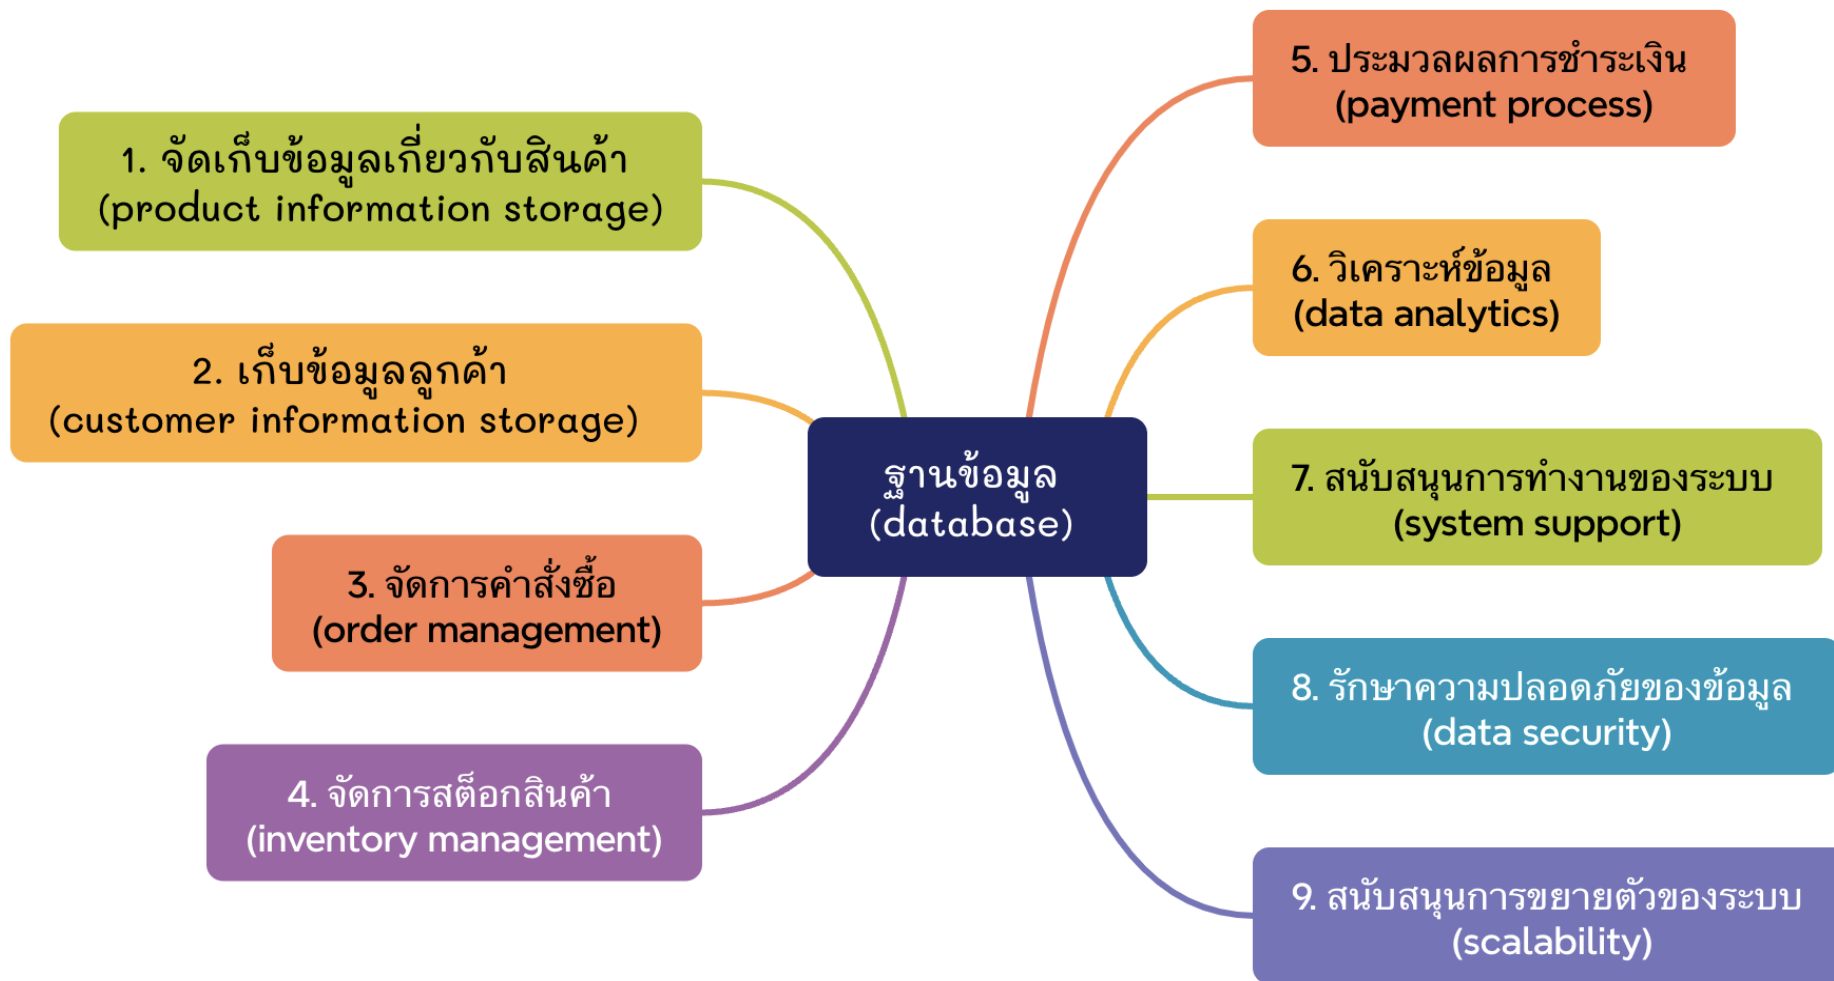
ฐานข้อมูล
(database)

1. จัดเก็บข้อมูลเกี่ยวกับสินค้า
(product information storage)

2. เก็บข้อมูลลูกค้า
(customer information storage)

3. จัดการคำสั่งซื้อ
(order management)

4. จัดการสต็อกสินค้า
(inventory management)

5. ประมวลผลการชำระเงิน
(payment process)

6. วิเคราะห์ข้อมูล
(data analytics)

7. สนับสนุนการทำงานของระบบ
(system support)

8. รักษาความปลอดภัยของข้อมูล
(data security)

9. สนับสนุนการขยายตัวของระบบ
(scalability)